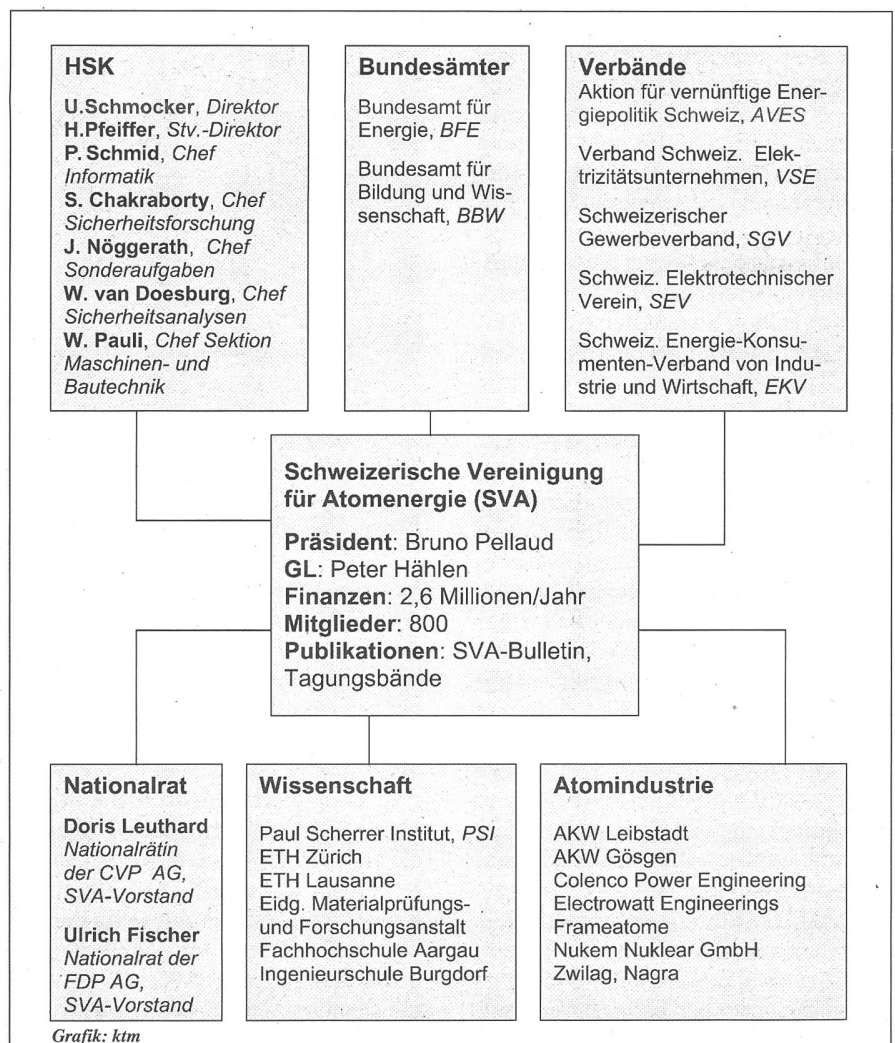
HSK

U.Schmocker, Direktor
H.Pfeiffer, Stv.-Direktor
P. Schmid, Chef Informatik
S. Chakraborty, Chef Sicherheitsforschung
J. Nöggerath, Chef Sonderaufgaben
W. van Doesburg, Chef Sicherheitsanalysen
W. Pauli, Chef Sektion Maschinen- und Bautechnik

Bundesämter

Bundesamt für Energie, BFE

Bundesamt für Bildung und Wissenschaft, BBW

Verbände

Aktion für vernünftige Energiepolitik Schweiz, AVES

Verband Schweiz. Elektrizitätsunternehmen, VSE

Schweizerischer Gewerbeverband, SGV

Schweiz. Elektrotechnischer Verein, SEV

Schweiz. Energie-Konsumenten-Verband von Industrie und Wirtschaft, EKV

Schweizerische Vereinigung für Atomenergie (SVA)

Präsident: Bruno Pellaud
GL: Peter Hählen
Finanzen: 2,6 Millionen/Jahr
Mitglieder: 800
Publikationen: SVA-Bulletin, Tagungsbände

Nationalrat

Doris Leuthard
Nationalrätin der CVP AG, SVA-Vorstand

Ulrich Fischer
Nationalrat der FDP AG, SVA-Vorstand

Wissenschaft

Paul Scherrer Institut, PSI
ETH Zürich
ETH Lausanne
Eidg. Materialprüfungs- und Forschungsanstalt
Fachhochschule Aargau
Ingenieurschule Burgdorf

Atomindustrie

AKW Leibstadt
AKW Gösgen
Colenco Power Engineering
Electrowatt Engineerings
Frameatome
Nukem Nuklear GmbH
Zwilag, Nagra

Grafik: ktm